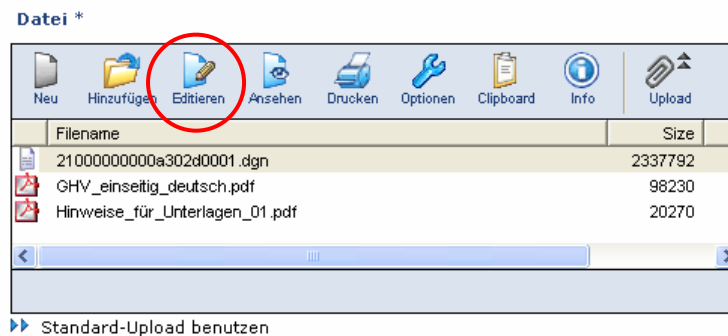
Datei *

Neu Hinzufügen Editieren Ansehen Drucken Optionen Clipboard Info Upload

| Filename | Size |
|---|---|
| 21000000000a302d0001.dgn | 2337792 |
| GHV_einseitig_deutsch.pdf | 98230 |
| Hinweise_für_Unterlagen_01.pdf | 20270 |

Standard-Upload benutzen